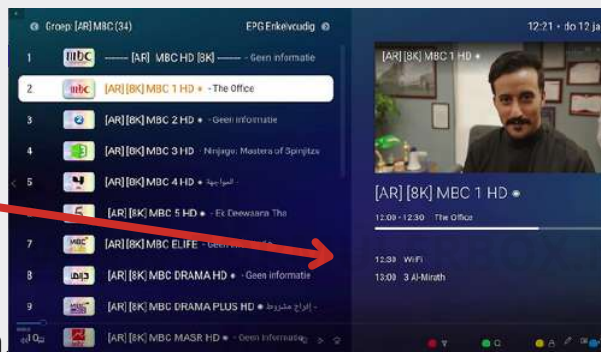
Groep: [AR] MBC (34)
EPG Enkelvoudig
12:21 · do 12 ja

| | | |
|---|---|---|
| 1 | mbc | ----- [AR] MBC HD [8K] ----- - Geen informatie |
| 2 | mbc | [AR] [8K] MBC 1 HD ● - The Office |
| 3 | 2 | [AR] [8K] MBC 2 HD ● - Geen informatie |
| 4 | 3 | [AR] [8K] MBC 3 HD - Ninjago: Masters of Spinjitzu |
| 5 | 4 | [AR] [8K] MBC 4 HD ● - المواجهة |
| 6 | 5 | [AR] [8K] MBC 5 HD ● - El Deewaara Tha |
| 7 | MBC | [AR] [8K] MBC ELIFE - Geen informatie |
| 8 | دراما | [AR] [8K] MBC DRAMA HD ● - Geen informatie |
| 9 | MBC | [AR] [8K] MBC DRAMA PLUS HD ● - إنتاج مشروط |
| 10 | | [AR] [8K] MBC MASR HD ● - Geen informatie |

[AR] [8K] MBC 1 HD ●

[AR] [8K] MBC 1 HD ●

12:09 - 12:30 The Office

12:30 WiFi
13:00 3 Al-Mirath